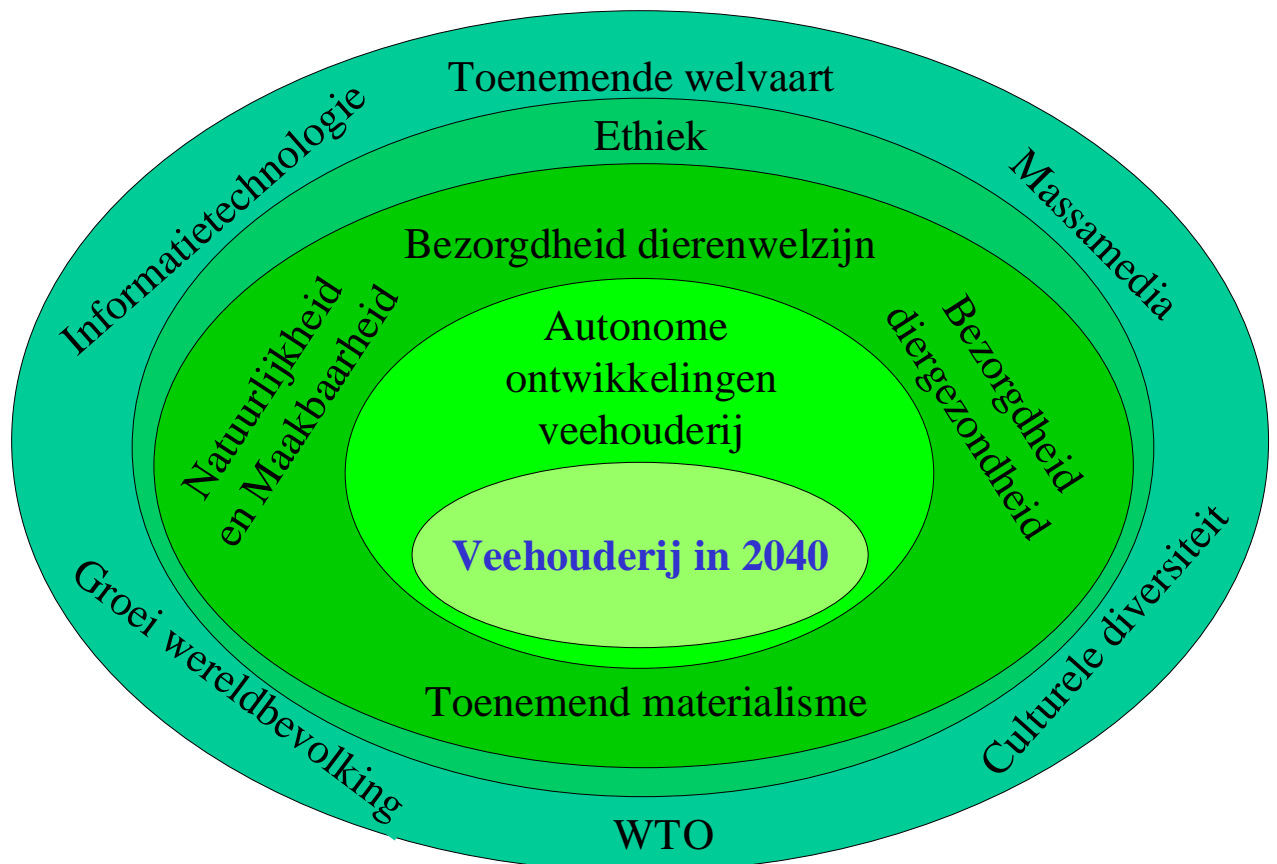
Toenemende welvaart

Informatietechnologie

Massamedia

Ethiek

Bezorgdheid dierenwelzijn

Natuurlijkheid en Maakbaarheid

Bezorgdheid diergezondheid

Autonome ontwikkelingen veehouderij

Veehouderij in 2040

Toenemend materialisme

Groei wereldbevolking

Culturele diversiteit

WTO